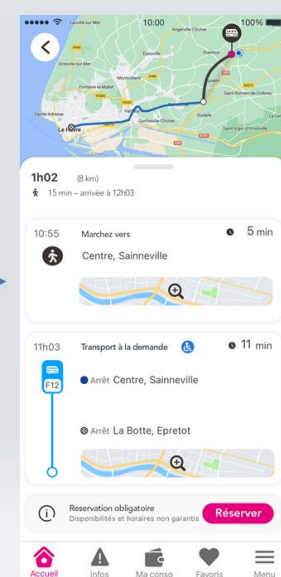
10:00
100%
Le Havre
Octeville-sur-Mer
Montivilliers
Epouville
Fontaine-la-Mallet
Sainte-Adresse
Gonfreville-l'Orcher
Harfleur
Saint-Romain-de-Colbosc
Oudalle

1h02 (8 km)
15 min – arrivée à 12h03

10:55 Marchez vers 5 min
Centre, Sainneville

11h03 Transport à la demande 11 min
F12
Arrêt Centre, Sainneville
Arrêt La Botte, Epretot

Reservation obligatoire
Disponibilités et horaires non garantis
Réserver

Accueil
Infos
Ma conso
Favoris
Menu